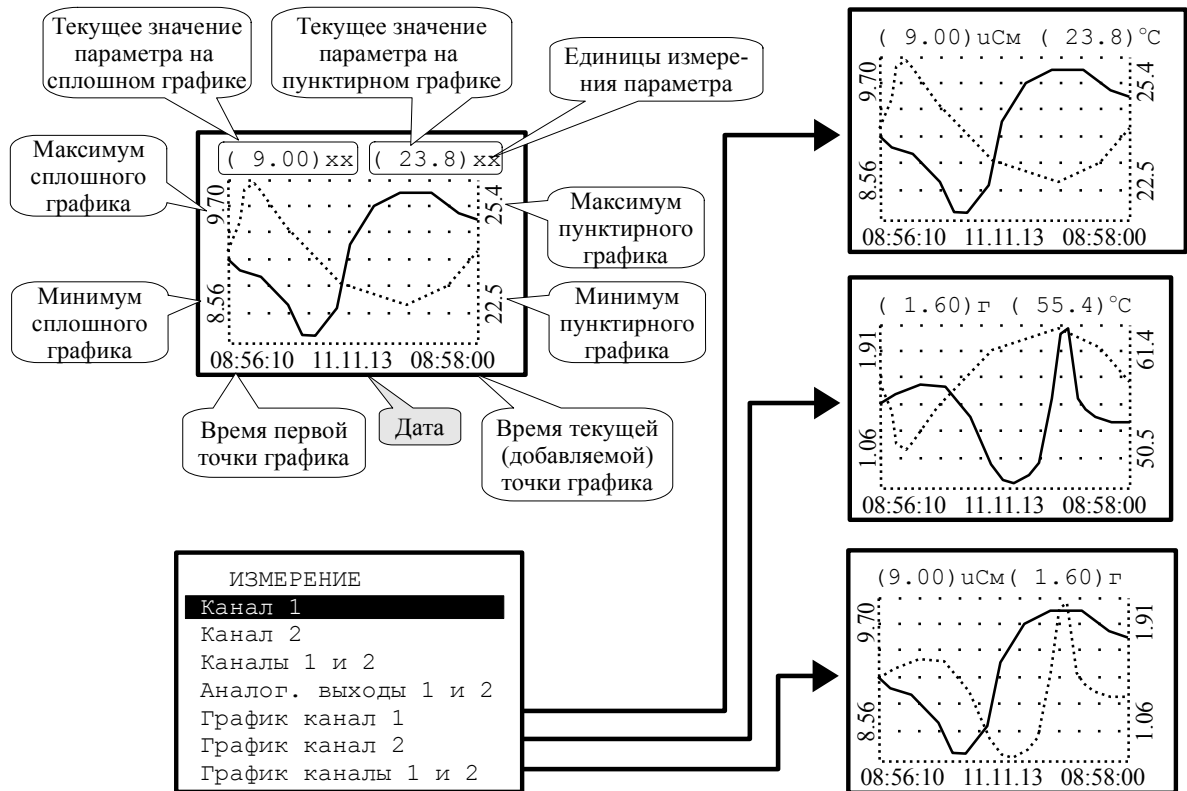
Текущее значение параметра на сплошном графике

Текущее значение параметра на пунктирном графике

Единицы измерения параметра

( 9.00)xx ( 23.8)xx

Максимум сплошного графика

9.70

25.4

Максимум пунктирного графика

Минимум сплошного графика

8.56

22.5

Минимум пунктирного графика

08:56:10 11.11.13 08:58:00

Время первой точки графика

Дата

Время текущей (добавляемой) точки графика

( 9.00)uСм ( 23.8)°C

9.70

25.4

8.56

22.5

08:56:10 11.11.13 08:58:00

( 1.60)г ( 55.4)°C

1.91

61.4

1.06

50.5

08:56:10 11.11.13 08:58:00

ИЗМЕРЕНИЕ
Канал 1
Канал 2
Каналы 1 и 2
Аналог. выходы 1 и 2
График канал 1
График канал 2
График каналы 1 и 2

(9.00)uСм( 1.60)г

9.70

1.91

8.56

1.06

08:56:10 11.11.13 08:58:00